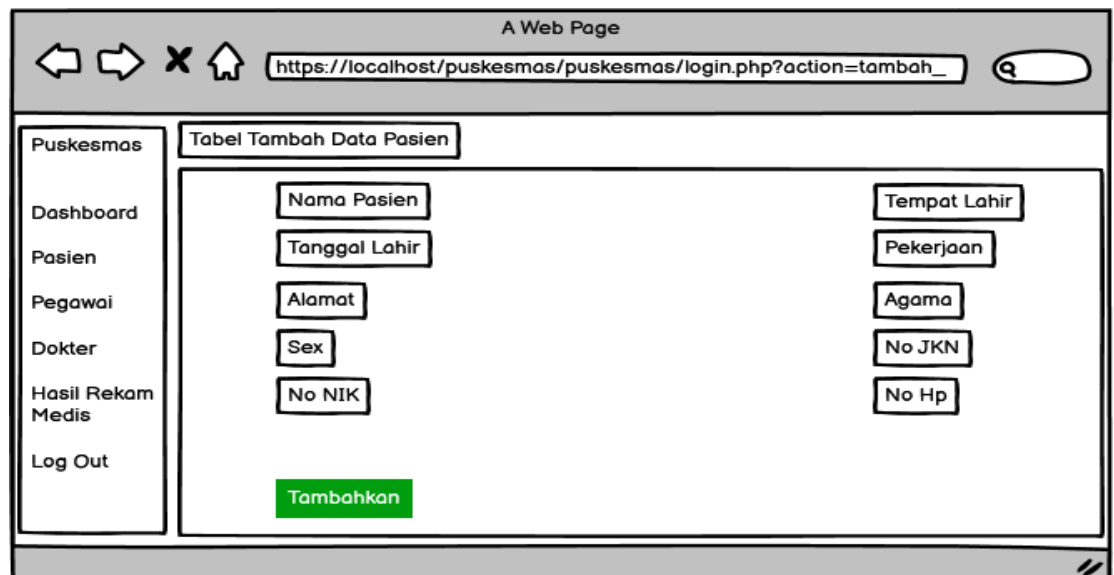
A Web Page

https://localhost/puskesmas/puskesmas/login.php?action=tambah_

Puskesmas

Dashboard

Pasien

Pegawai

Dokter

Hasil Rekam Medis

Log Out

Tabel Tambah Data Pasien

Nama Pasien

Tempat Lahir

Tanggal Lahir

Pekerjaan

Alamat

Agama

Sex

No JKN

No NIK

No Hp

Tambahkan